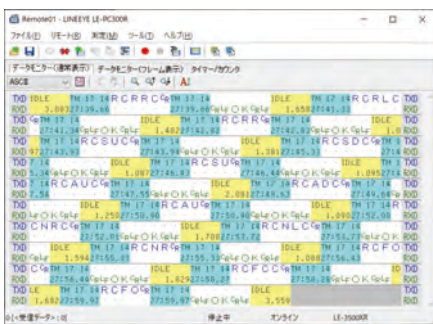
Remote01 - LINEEYE LE-PC300R

ファイル(F) リモート(R) 測定(M) ツール(T) ヘルプ(H)

データモニター(通常表示) データモニター(フレーム表示) タイマー/カウンタ

ASCII

TXD IDLE TM 17 14 R C R R C TM 17 14 IDLE TM 17 14 R C R L C TXD
RXD 1.00027/31.96 27799.60 LF OK LF 1.65827/41.23 RXD
TXD TM 17 14 R C R R TM 17 14 TXD
RXD 27/41.34 LF OK LF 1.48227/42.82 27/42.83 LF OK LF 1.0 RXD
TXD TM 17 14 R C S U C TM 17 14 IDLE TM 17 14 R C S D C TM 1 TXD
RXD 27/44.33 LF OK LF 27/43.98 LF OK LF 1.38127/45.31 27/4 RXD
TXD 7 14 R C S U TM 17 14 TXD
RXD 5.16 LF OK LF 1.08727/46.83 27/46.48 LF OK LF 1.09527/4 RXD
TXD 7 14 R C A U C TM 17 14 IDLE TM 17 14 R C A D C TM 17 14 TXD
RXD 7.56 27/47.95 LF OK LF 2.09127/49.63 27/49.64 LF OK RXD
TXD IDLE TM 17 14 R C A U TM 17 14 IDLE TM 17 14 R TXD
RXD LF OK LF 1.25027/50.96 27/50.98 LF OK LF 1.09027/52.08 RXD
TXD C N R C TM 17 14 IDLE TM 17 14 R C N L C TM 17 14 TXD
RXD 27/52.09 LF OK LF 1.70827/53.72 27/53.77 LF OK LF RXD
TXD IDLE TM 17 14 R C N R TM 17 14 IDLE TM 17 14 R C F O TXD
RXD LF 1.59427/55.43 27/55.33 LF OK LF 1.08827/56.43 RXD
TXD C TM 17 14 IDLE TM 17 14 R C F C C TM 17 14 IDLE TXD
RXD 27/56.44 LF OK LF 1.62927/58.07 27/58.08 LF OK LF RXD
TXD LE TM 17 14 R C F O TM 17 14 TXD
RXD 1.69227/59.97 27/59.97 LF OK LF 3.559 RXD

0/<受信データ>:1/3 停止中 オンライン LE-3500XR